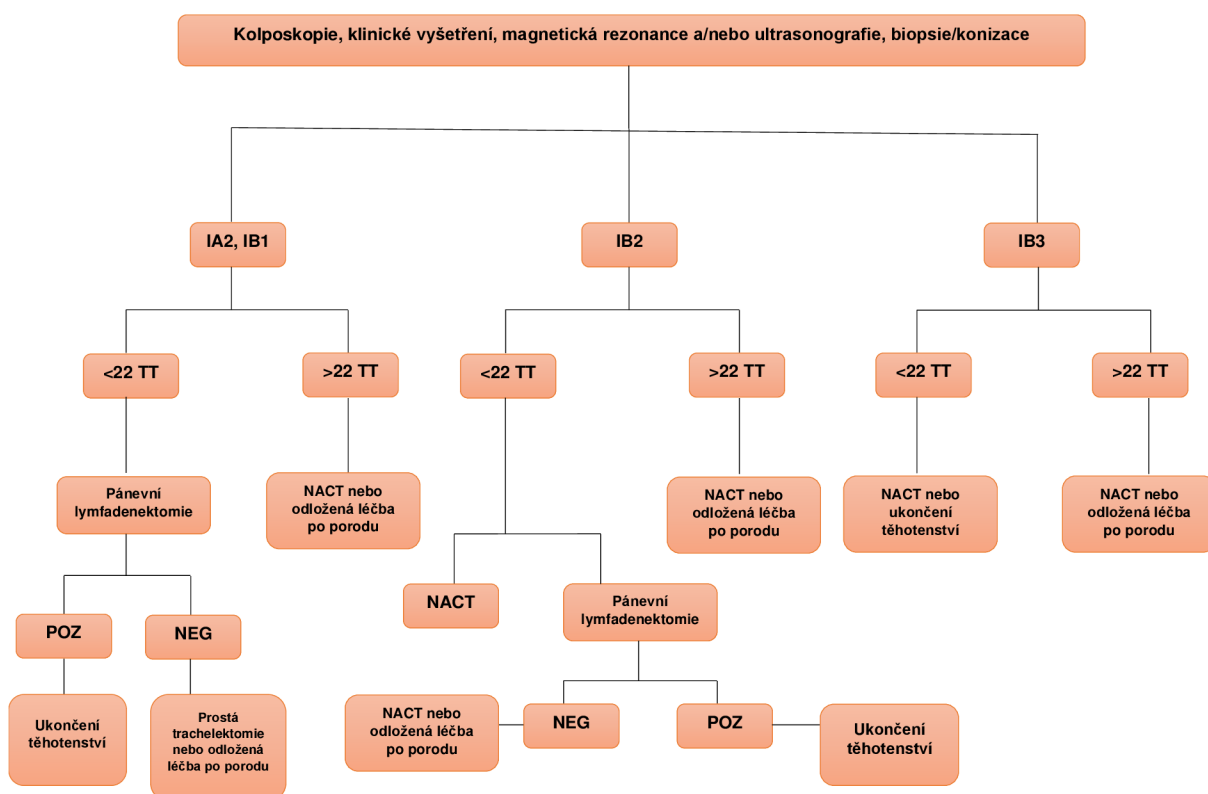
Kolposkopie, klinické vyšetření, magnetická rezonance a/nebo ultrasonografie, biopsie/konizace

IA2, IB1

IB2

IB3

<22 TT

>22 TT

<22 TT

>22 TT

<22 TT

>22 TT

Pánevní lymfadenektomie

NACT nebo odložená léčba po porodu

NACT nebo odložená léčba po porodu

NACT nebo ukončení těhotenství

NACT nebo odložená léčba po porodu

POZ

NEG

NACT

Pánevní lymfadenektomie

Ukončení těhotenství

Prostá trachelektomie nebo odložená léčba po porodu

NACT nebo odložená léčba po porodu

NEG

POZ

Ukončení těhotenství